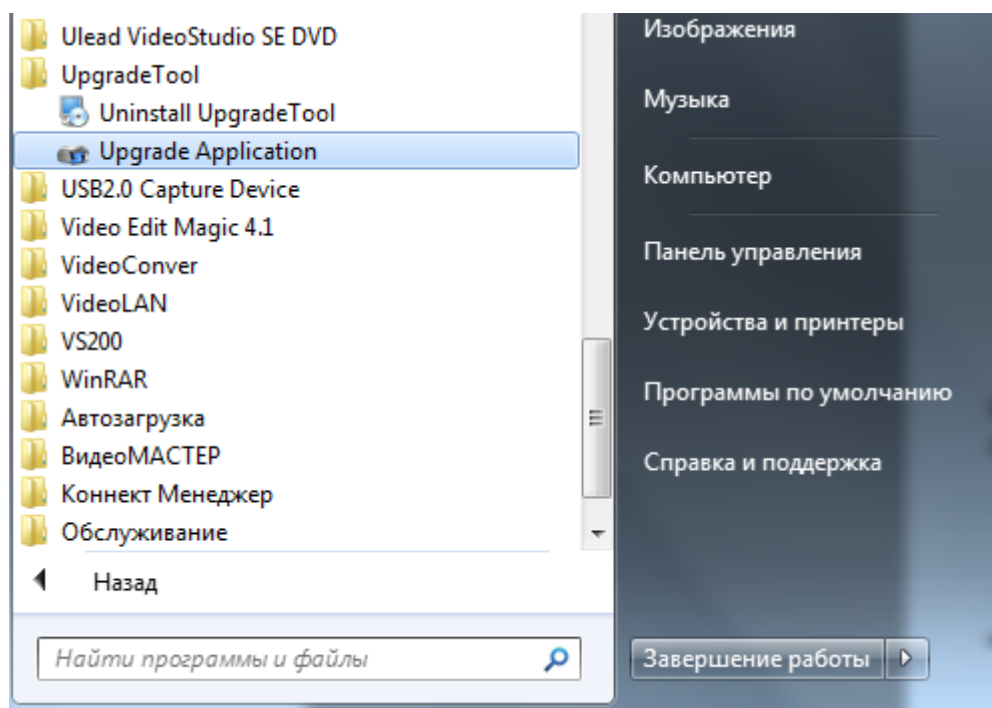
Ulead VideoStudio SE DVD
UpgradeTool
Uninstall UpgradeTool
Upgrade Application
USB2.0 Capture Device
Video Edit Magic 4.1
VideoConver
VideoLAN
VS200
WinRAR
Автозагрузка
ВидеоМАСТЕР
Коннект Менеджер
Обслуживание
Назад
Найти программы и файлы

Изображения
Музыка
Компьютер
Панель управления
Устройства и принтеры
Программы по умолчанию
Справка и поддержка
Завершение работы